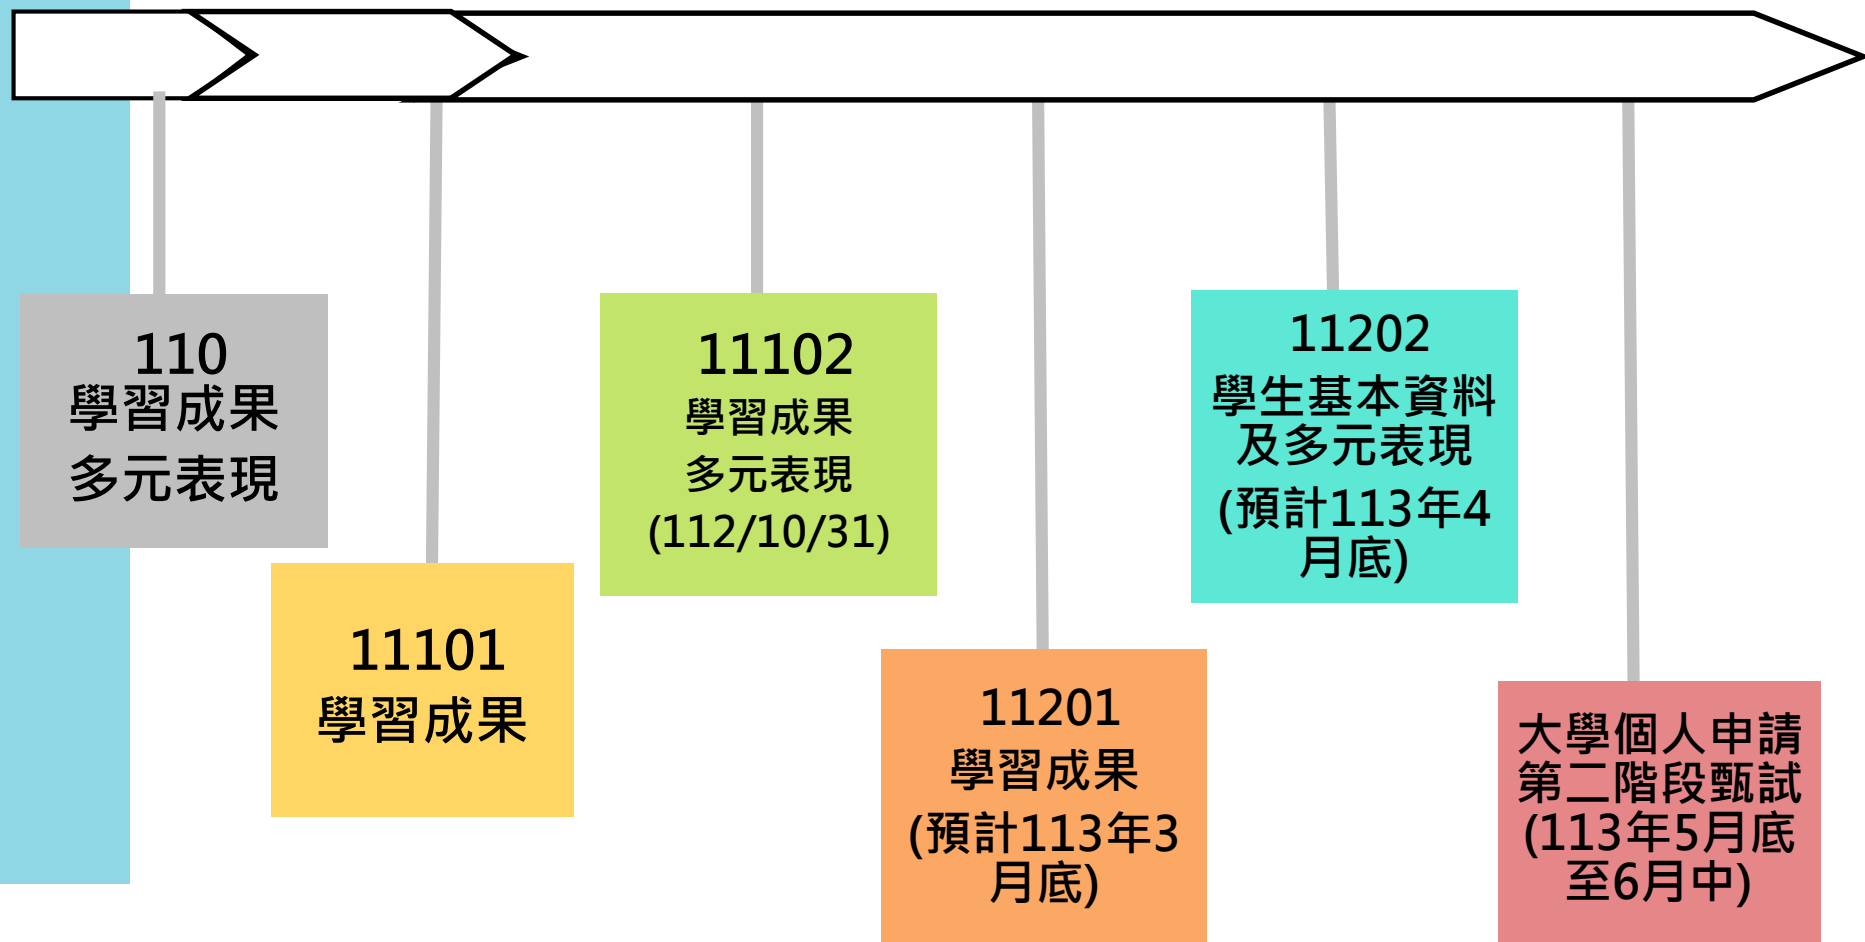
110
學習成果
多元表現

11101
學習成果

11102
學習成果
多元表現
(112/10/31)

11201
學習成果
(預計113年3月底)

11202
學生基本資料及多元表現
(預計113年4月底)

大學個人申請第二階段甄試
(113年5月底至6月中)